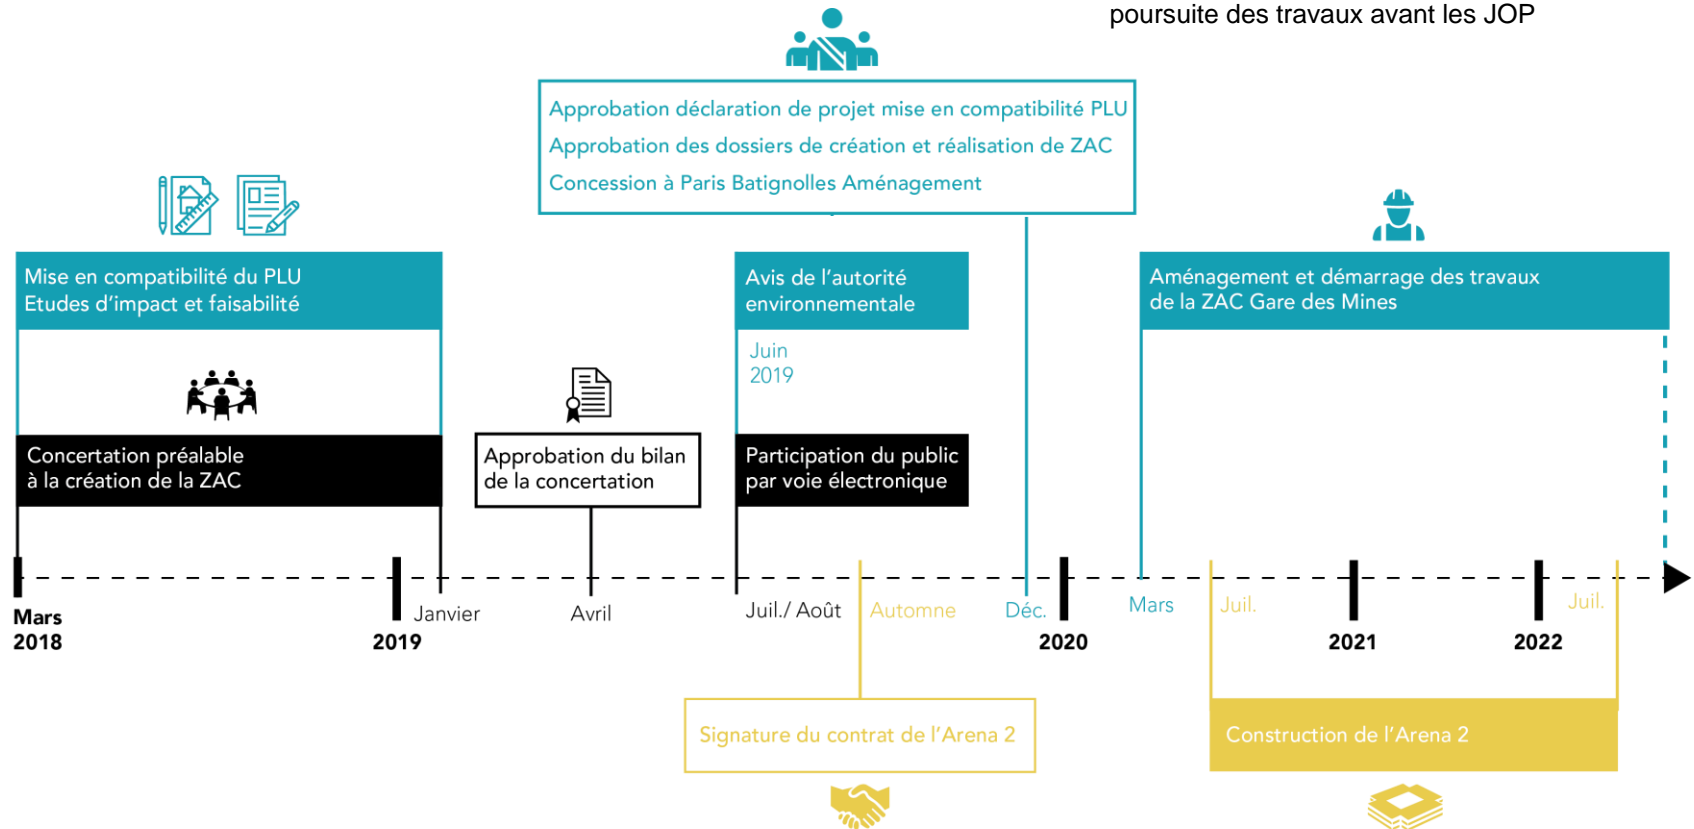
poursuite des travaux avant les JOP

Approbation déclaration de projet mise en compatibilité PLU
Approbation des dossiers de création et réalisation de ZAC
Concession à Paris Batignolles Aménagement

Mise en compatibilité du PLU
Etudes d'impact et faisabilité

Concertation préalable à la création de la ZAC

Approbation du bilan de la concertation

Avis de l'autorité environnementale

Juin 2019

Participation du public par voie électronique

Aménagement et démarrage des travaux de la ZAC Gare des Mines

Mars 2018

2019

Janvier

Avril

Juil./ Août

Automne

Déc.

2020

Mars

Juil.

2021

2022

Juil.

Signature du contrat de l'Arena 2

Construction de l'Arena 2